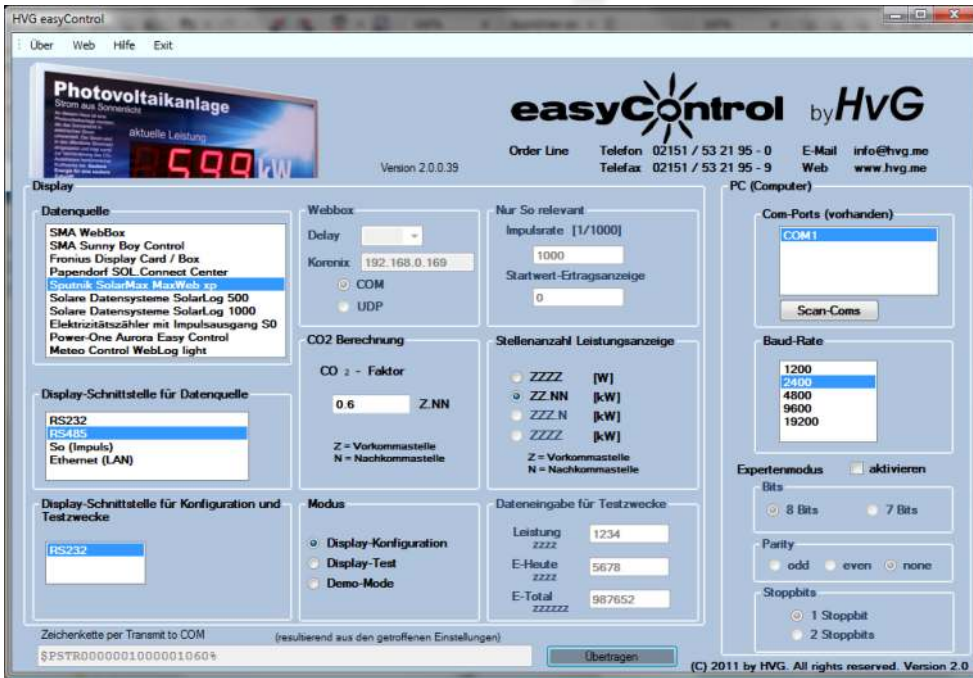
HVG easyControl

Über Web Hilfe Exit

Photovoltaikanlage
Strom aus Sonnenlicht
aktuelle Leistung
599 kW

Version 2.0.0.39

easyControl by HvG

Order Line Telefon 02151 / 53 21 95 - 0 E-Mail info@hvg.me
Telefax 02151 / 53 21 95 - 9 Web www.hvg.me

Display

Datenquelle
SMA WebBox
SMA Sunny Boy Control
Fronius Display Card / Box
Papendorf SOL.Connect Center
Sputnik SolarMax MaxWeb xp
Solare Datensysteme SolarLog 500
Solare Datensysteme SolarLog 1000
Elektrizitätszähler mit Impulsausgang S0
Power-One Aurora Easy Control
Meteo Control WebLog light

Webbox
Delay
Korenix 192.168.0.169
COM
UDP

Nur So relevant
Impulsrate [1/1000]
1000
Startwert-Ertragsanzeige
0

CO2 Berechnung
CO 2 - Faktor
0.6 Z.NN
Z = Vorkommastelle
N = Nachkommastelle

Stellenanzahl Leistungsanzeige
ZZZZ [W]
ZZ.NN [kW]
ZZZ.N [kW]
ZZZZ [kW]
Z = Vorkommastelle
N = Nachkommastelle

Display-Schnittstelle für Datenquelle
RS232
RS485
So (Impuls)
Ethernet (LAN)

Display-Schnittstelle für Konfiguration und Testzwecke
RS232

Modus
Display-Konfiguration
Display-Test
Demo-Mode

Dateneingabe für Testzwecke
Leistung ZZZZ 1234
E-Heute ZZZZ 5678
E-Total ZZZZZZ 987652

PC (Computer)
Com-Ports (vorhanden)
COM1
Scan-Coms

Baud-Rate
1200
2400
4800
9600
19200

Expertenmodus aktivieren
Bits
8 Bits 7 Bits
Parity
odd even none
Stoppbits
1 Stoppbit
2 Stoppbits

Zeichenkette per Transmit to COM (resultierend aus den getroffenen Einstellungen)
$PSTR0000001000001060%
Übertragen

(C) 2011 by HVG. All rights reserved. Version 2.0